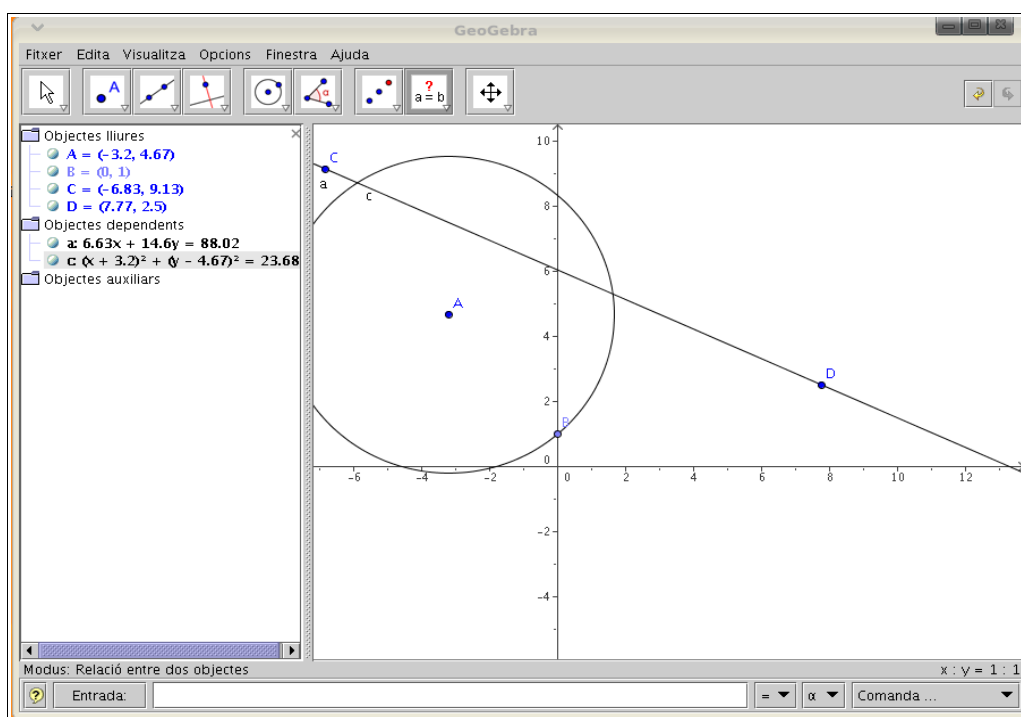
GeoGebra

Fitxer Edita Visualitza Opcions Finestra Ajuda

$a = b$

Objectes lliures
A = (-3.2, 4.67)
B = (0, 1)
C = (-6.83, 9.13)
D = (7.77, 2.5)
Objectes dependents
a: 6.63x + 14.6y = 88.02
c: (x + 3.2)² + (y - 4.67)² = 23.68
Objectes auxiliars

C
a
c
A
D
B

10
8
6
4
2
0
-2
-4
-6
-4
-2
0
2
4
6
8
10
12

Modus: Relació entre dos objectes
x : y = 1 : 1

Entrada:
=
α
Comanda ...